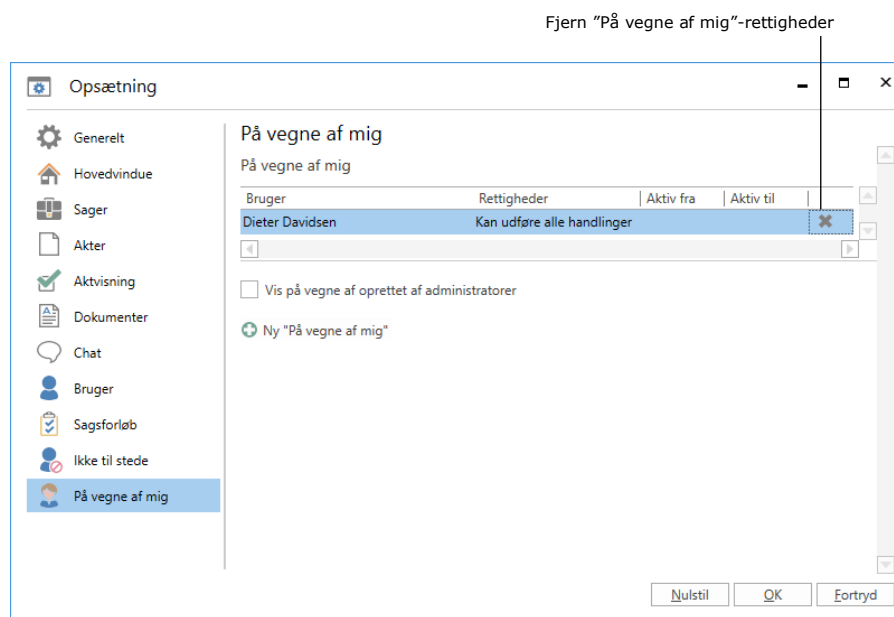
Fjern "På vegne af mig"-rettigheder

Opsætning

Generelt
Hovedvindue
Sager
Akter
Aktvisning
Dokumenter
Chat
Bruger
Sagsforløb
Ikke til stede
På vegne af mig

På vegne af mig

På vegne af mig

| Bruger | Rettigheder | Aktiv fra | Aktiv til | |
|---|---|---|---|---|
| Dieter Davidsen | Kan udføre alle handlinger | | | ✖ |

Vis på vegne af oprettet af administratorer

Ny "På vegne af mig"

Nulstil
OK
Fortryd